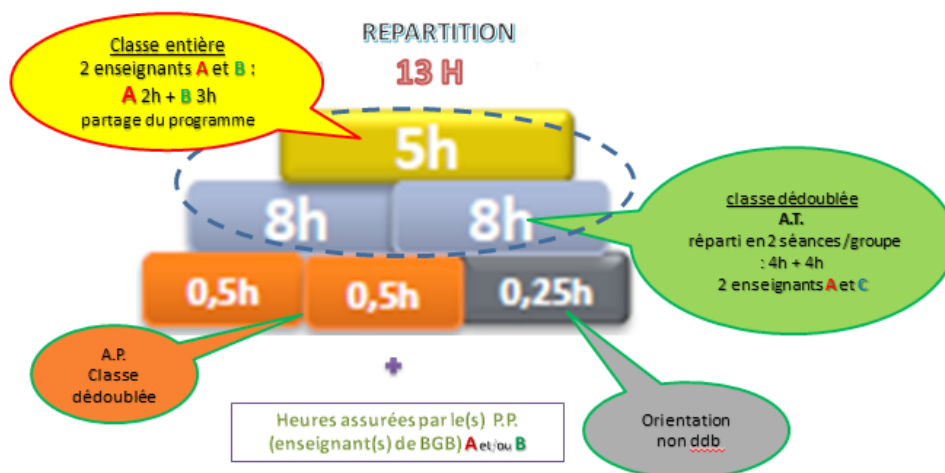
REPARTITION

13 H

Classe entière
2 enseignants A et B :
A 2h + B 3h
partage du programme

5h

8h

8h

classe dédoublée
A.T.
réparti en 2 séances /groupe : 4h + 4h
2 enseignants A et C

0,5h

0,5h

0,25h

A.P.
Classe dédoublée

+

Heures assurées par le(s) P.P. (enseignant(s) de BGB) A et/ou B

Orientation
non ddb